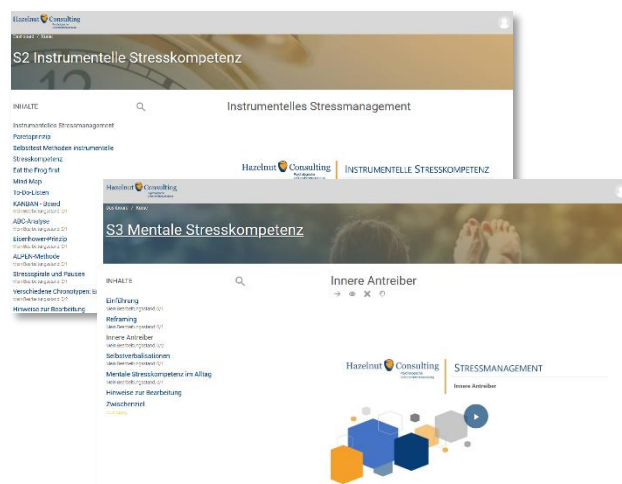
Hazelnut Consulting

Dashboard / Kurse

S2 Instrumentelle Stresskompetenz

INHALTE

Instrumentelles Stressmanagement

Instrumentelles Stressmanagement
Paretoprinzip
Selbsttest Methoden instrumentelle Stresskompetenz
Eat the Frog first
Mind Map
To-Do-Listen
KANBAN - Board
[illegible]
ABC-Analyse
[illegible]
Eisenhower-Prinzip
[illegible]
ALPEN-Methode
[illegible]
Stresspiele und Pausen
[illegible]
Verschiedene Chronotypen: Eu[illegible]
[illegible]
Hinweise zur Bearbeitung

Hazelnut Consulting | INSTRUMENTELLE STRESSKOMPETENZ

Hazelnut Consulting

Dashboard / Kurse

S3 Mentale Stresskompetenz

INHALTE

Innere Antreiber

Einführung
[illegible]
Reframing
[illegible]
Innere Antreiber
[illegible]
Selbstverbalisationen
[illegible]
Mentale Stresskompetenz im Alltag
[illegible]
Hinweise zur Bearbeitung
Zwischentest
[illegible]

Hazelnut Consulting | STRESSMANAGEMENT
Innere Antreiber